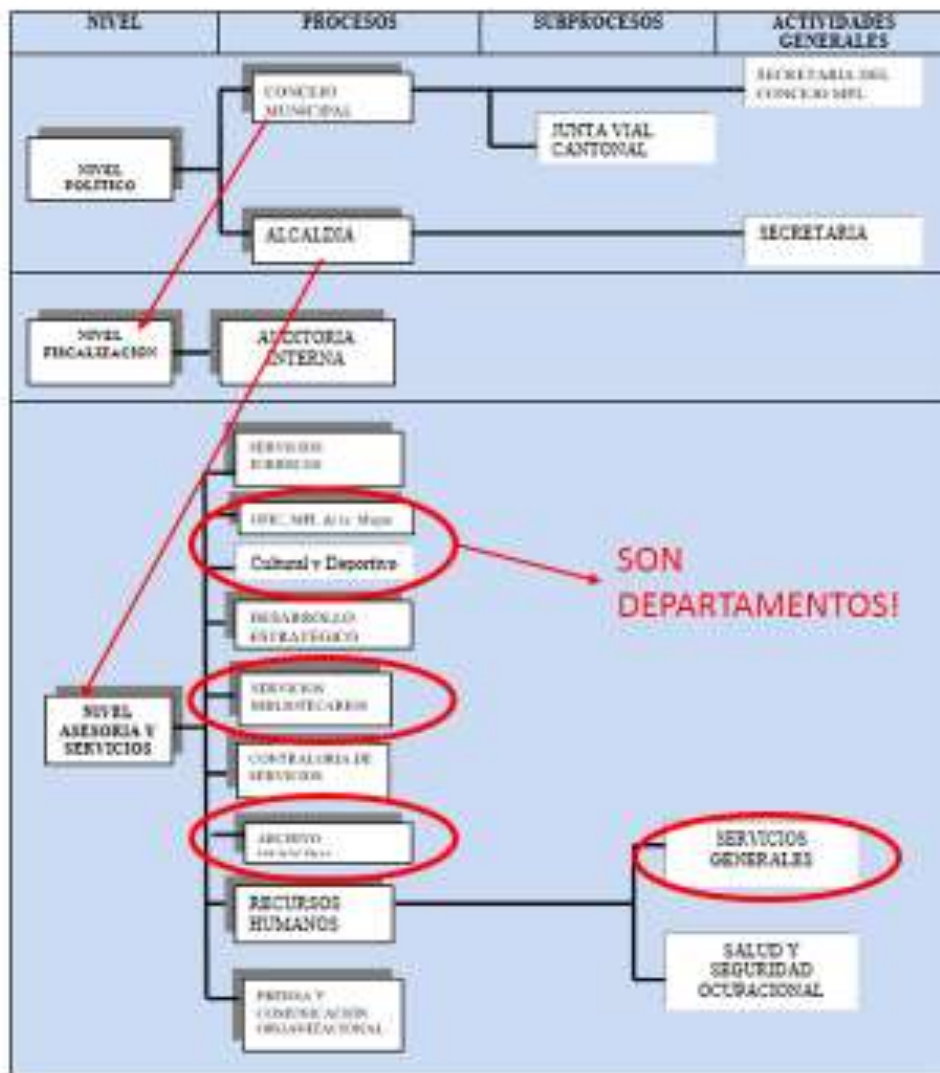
| NIVEL | PROCESOS | SUBPROCESOS | ACTIVIDADES GENERALES |
|---|---|---|---|

CONCEJO MUNICIPAL

SECRETARIA DEL CONCEJO MPL

JUNTA VIAL CANTONAL

NIVEL POLITICO

ALCALDIA

SECRETARIA

NIVEL FISCALIZACION

AUDITORIA INTERNA

SERVICIOS JURIDICOS

OFIC. MPL Adu. Mayor

Cultural y Deportivo

SON DEPARTAMENTOS!

DESARROLLO ESTRATEGICO

NIVEL ASESORIA Y SERVICIOS

SERVICIOS BIBLIOTECARIOS

CONTRALORIA DE SERVICIOS

ARCHIVO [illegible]

SERVICIOS GENERALES

RECURSOS HUMANOS

SALUD Y SEGURIDAD OCUPACIONAL

PRENSA Y COMUNICACIÓN ORGANIZACIONAL